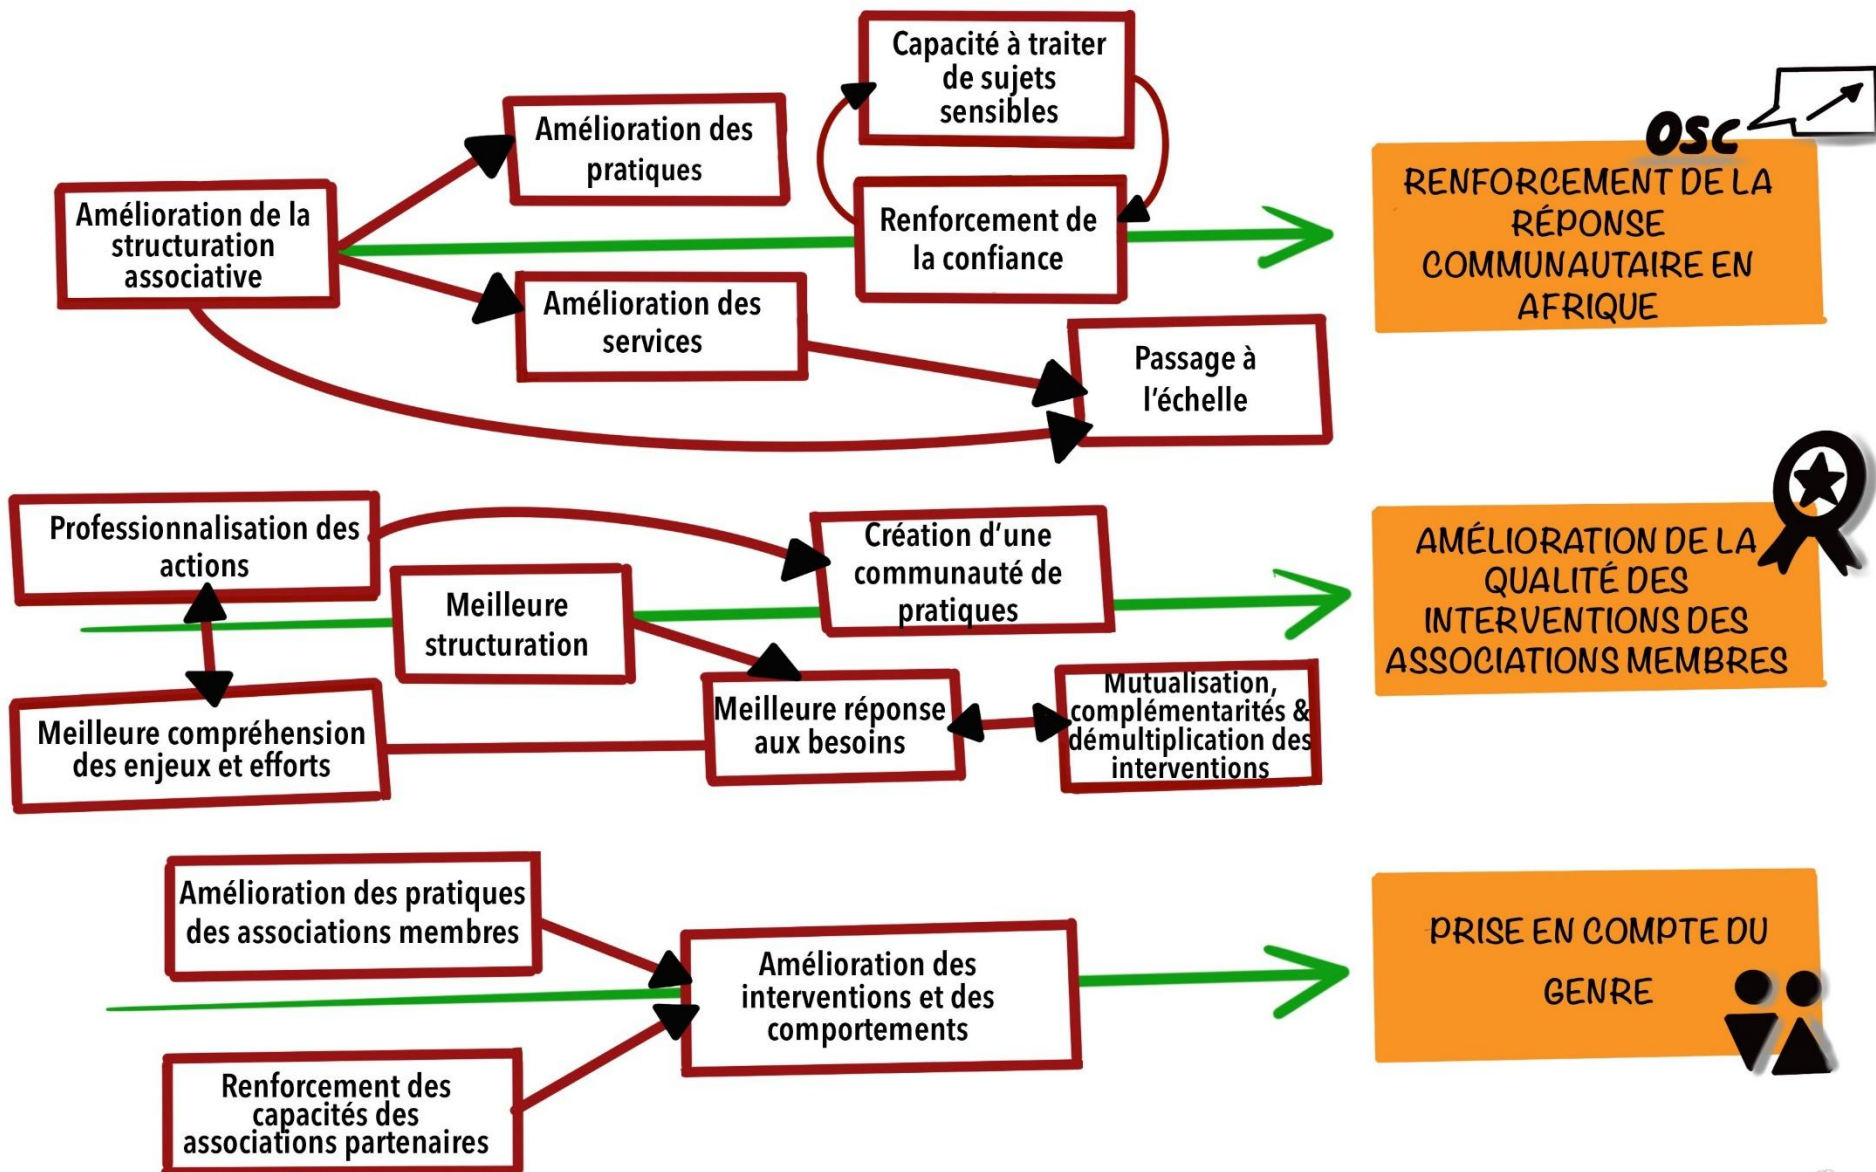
Amélioration de la structuration associative

Amélioration des pratiques

Capacité à traiter de sujets sensibles

Renforcement de la confiance

Amélioration des services

Passage à l'échelle

OSC

RENFORCEMENT DE LA RÉPONSE COMMUNAUTAIRE EN AFRIQUE

Professionnalisation des actions

Meilleure structuration

Création d'une communauté de pratiques

Meilleure compréhension des enjeux et efforts

Meilleure réponse aux besoins

Mutualisation, complémentarités & démultiplication des interventions

AMÉLIORATION DE LA QUALITÉ DES INTERVENTIONS DES ASSOCIATIONS MEMBRES

Amélioration des pratiques des associations membres

Amélioration des interventions et des comportements

Renforcement des capacités des associations partenaires

PRISE EN COMPTE DU GENRE